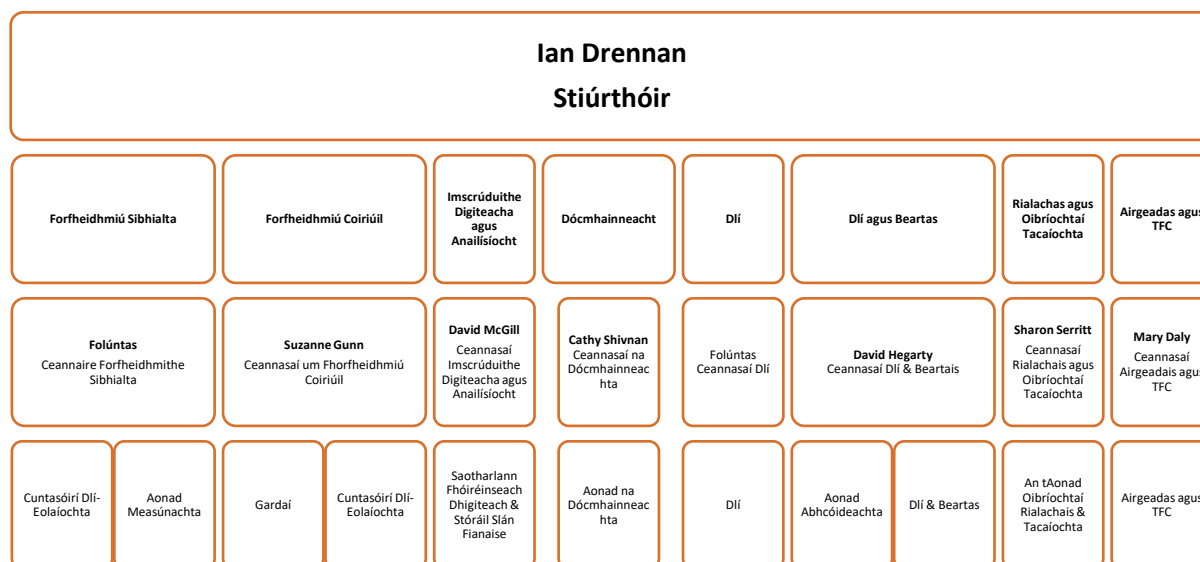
Ian Drennan

Stiúrthóir

Forfheidhmiú Sibhialta

Forfheidhmiú Coiriúil

Imscrúduithe Digiteacha agus Anailísíocht

Dócmhainneacht

Dlí

Dlí agus Beartas

Rialachas agus Oibríochtaí Tacaíochta

Airgeadas agus TFC

Folúntas
Ceannaire Forfheidhmithe Sibhialta

Suzanne Gunn
Ceannasaí um Fhorfheidhmiú Coiriúil

David McGill
Ceannasaí Imscrúduithe Digiteacha agus Anailísíocht

Cathy Shivnan
Ceannasaí na Dócmhainneacht

Folúntas
Ceannasaí Dlí

David Hegarty
Ceannasaí Dlí & Beartais

Sharon Serritt
Ceannasaí Rialachais agus Oibríochtaí Tacaíochta

Mary Daly
Ceannasaí Airgeadais agus TFC

Cuntasóirí Dlí-Eolaíochta

Aonad Measúnachta

Gardaí

Cuntasóirí Dlí-Eolaíochta

Saotharlann Fhóiréinseach Dhigiteach & Stóráil Slán Fianaise

Aonad na Dócmhainneacht

Dlí

Aonad Abhcóideachta

Dlí & Beartas

An tAonad Oibríochtaí Rialachais & Tacaíochta

Airgeadas agus TFC